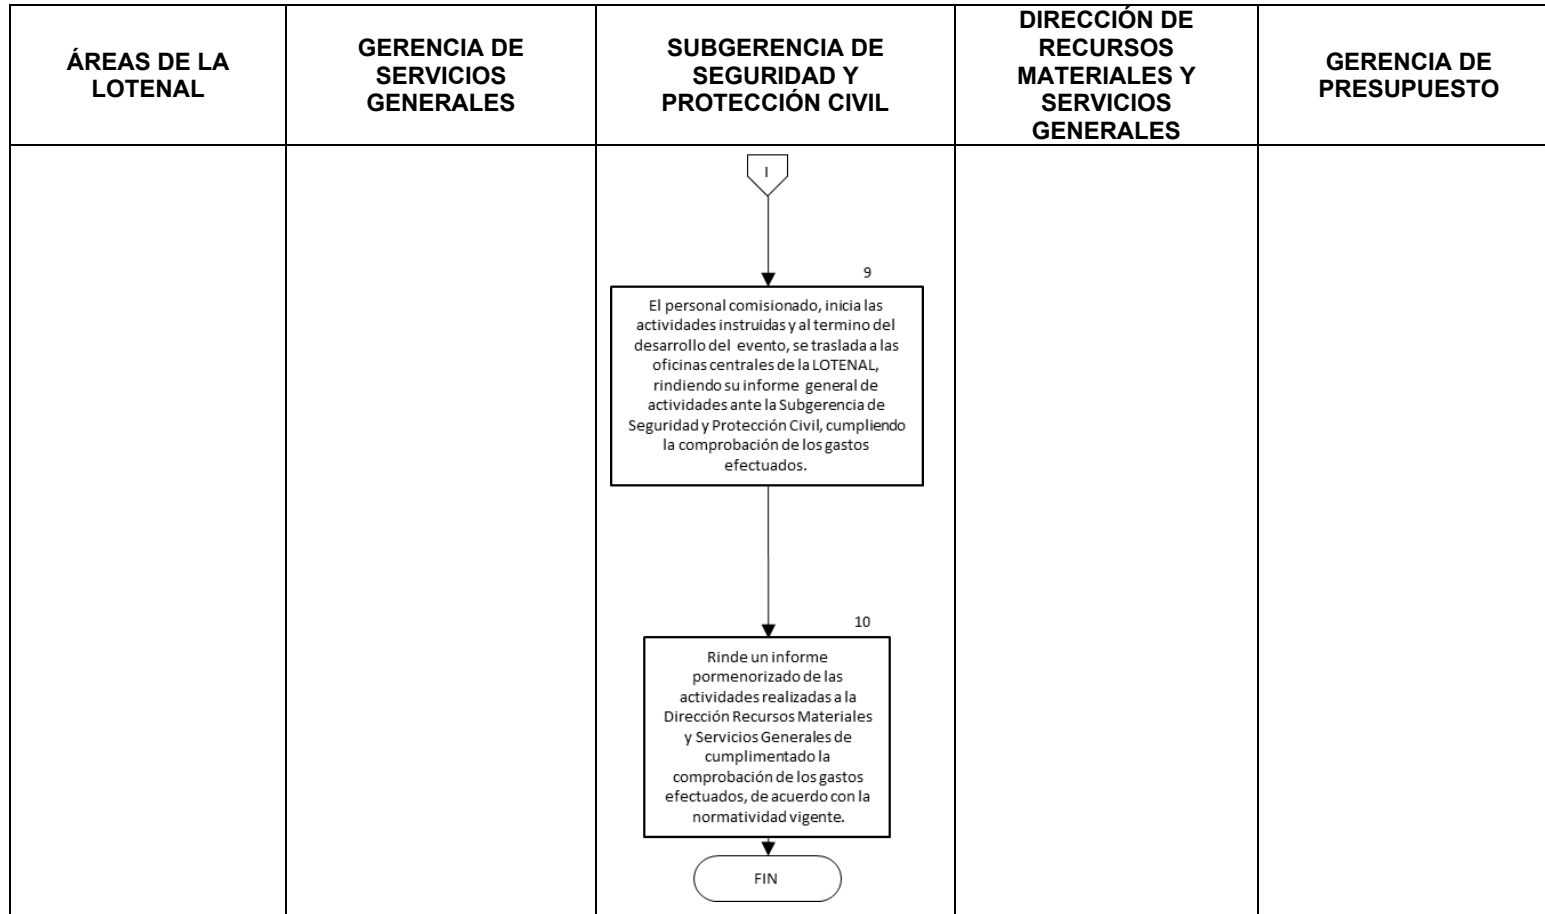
| ÁREAS DE LA LOTENAL | GERENCIA DE SERVICIOS GENERALES | SUBGERENCIA DE SEGURIDAD Y PROTECCIÓN CIVIL | DIRECCIÓN DE RECURSOS MATERIALES Y SERVICIOS GENERALES | GERENCIA DE PRESUPUESTO |
|---|---|---|---|---|

I

9

El personal comisionado, inicia las actividades instruidas y al termino del desarrollo del evento, se traslada a las oficinas centrales de la LOTENAL, rindiendo su informe general de actividades ante la Subgerencia de Seguridad y Protección Civil, cumpliendo la comprobación de los gastos efectuados.

10

Rinde un informe pormenorizado de las actividades realizadas a la Dirección Recursos Materiales y Servicios Generales de cumplimentado la comprobación de los gastos efectuados, de acuerdo con la normatividad vigente.

FIN